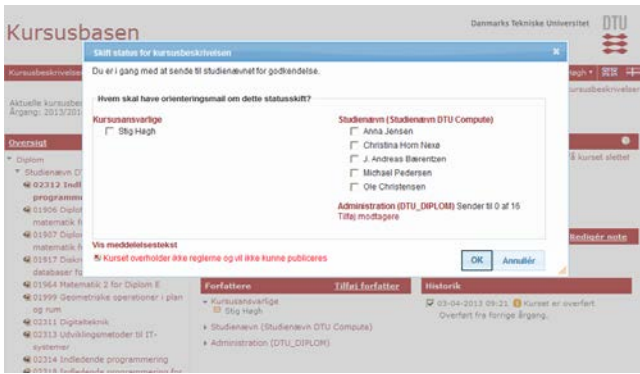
Kursusbasen

Danmarks Tekniske Universitet

DTU

Kursusbeskrivelse

Aktuelle kursusbe
Årgang: 2013/201

Oversigt

Diplom
Studienævn DT
02312 Indl
programm
01906 Diplo
matematik f
01907 Diplo
matematik f
01917 Diskr
databaser f
01964 Matematik 2 for Diplom E
01999 Geometriske operationer i plan og rum
02311 Digitalteknik
02313 Udviklingsmetoder til IT-systemer
02314 Indledende programmering

Skift status for kursusbeskrivelsen

Du er i gang med at sende til studienævnet for godkendelse.

Hvem skal have orienteringsmail om dette statusskift?

Kursusansvarlige
Stig Hagh

Studienævn (Studienævn DTU Compute)
Anna Jensen
Christina Horn Nexø
J. Andreas Bærentzen
Michael Pedersen
Ole Christensen

Administration (DTU_DIPLOM) Sender til 0 af 16
Tilføj modtagere

Vis meddelelsestekst
Kurset overholder ikke reglerne og vil ikke kunne publiceres

OK
Annullér

Forfattere
Tilføj forfatter
Kursusansvarlige
Stig Hagh
Studienævn (Studienævn DTU Compute)
Administration (DTU_DIPLOM)

Historik
03-04-2013 09:21 Kurset er overført
Overført fra forrige årgang.

kursusbeskrivelser
å kurset slettet
Redigér note